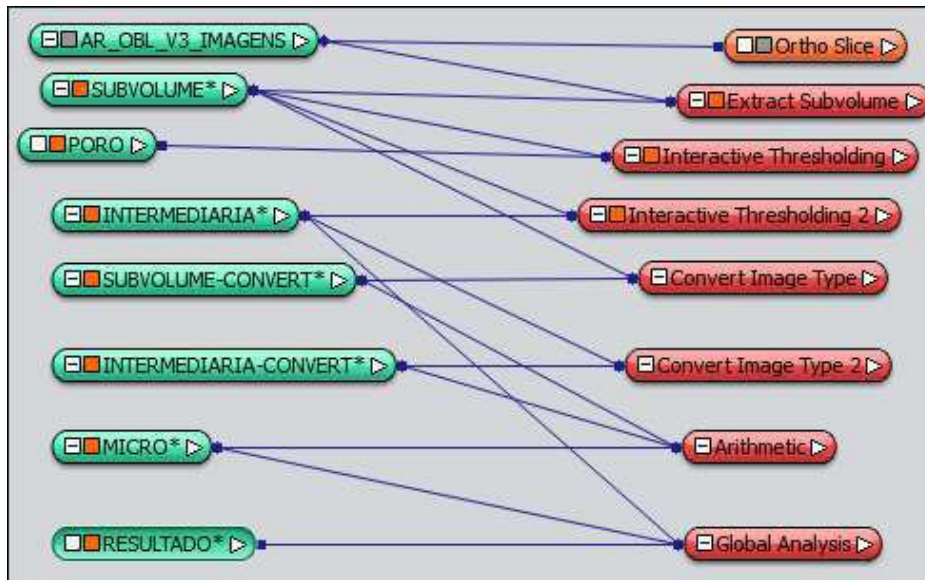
AR_OBL_V3_IMAGENS
SUBVOLUME*
PORO
INTERMEDIARIA*
SUBVOLUME-CONVERT*
INTERMEDIARIA-CONVERT*
MICRO*
RESULTADO*

Ortho Slice
Extract Subvolume
Interactive Thresholding
Interactive Thresholding 2
Convert Image Type
Convert Image Type 2
Arithmetic
Global Analysis